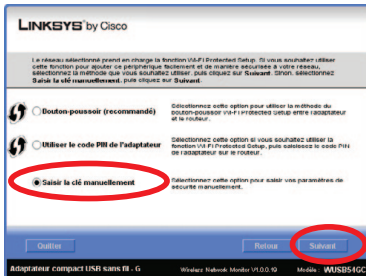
LINKSYS® by Cisco

Le réseau sélectionné prend en charge la fonction Wi-Fi Protected Setup. Si vous souhaitez utiliser cette fonction pour ajouter ce périphérique facilement et de manière sécurisée à votre réseau, sélectionnez la méthode que vous souhaitez utiliser, puis cliquez sur Suivant. Sinon, sélectionnez Saisir la clé manuellement, puis cliquez sur Suivant.

Bouton-poussoir (recommandé)

Sélectionnez cette option pour utiliser la méthode du bouton-poussoir Wi-Fi Protected Setup entre l'adaptateur et le routeur.

Utiliser le code PIN de l'adaptateur

Sélectionnez cette option si vous souhaitez utiliser la fonction Wi-Fi Protected Setup, puis saisissez le code PIN de l'adaptateur sur le routeur.

Saisir la clé manuellement

Sélectionnez cette option pour saisir vos paramètres de sécurité manuellement.

Quitter

Retour

Suivant

Adaptateur compact USB sans fil - G

Wireless Network Monitor V1.0.0.19

Modèle : WUSB54GC